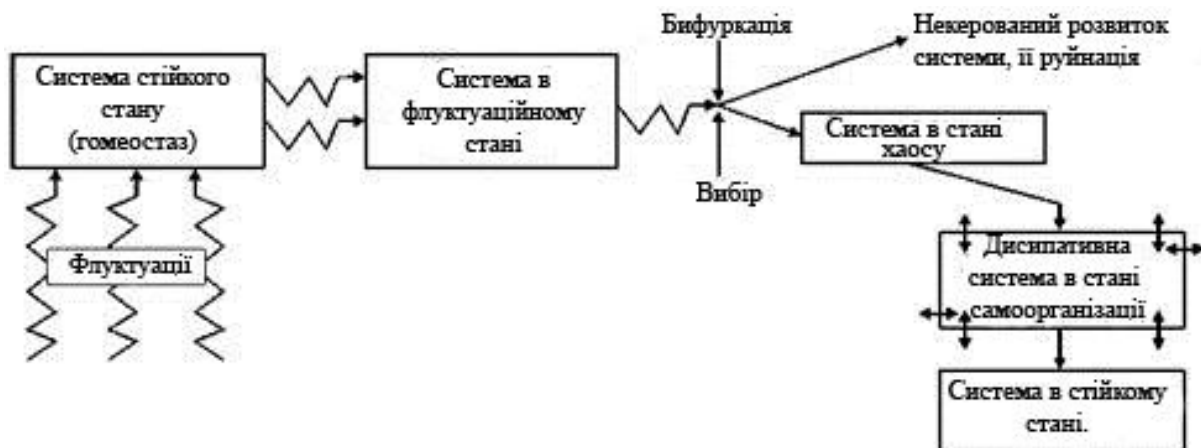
Система стійкого стану (гомеостаз)

Флуктуації

Система в флуктуаційному стані

Бифуркація

Вибір

Некерований розвиток системи, її руйнація

Система в стані хаосу

Дисипативна система в стані самоорганізації

Система в стійкому стані.